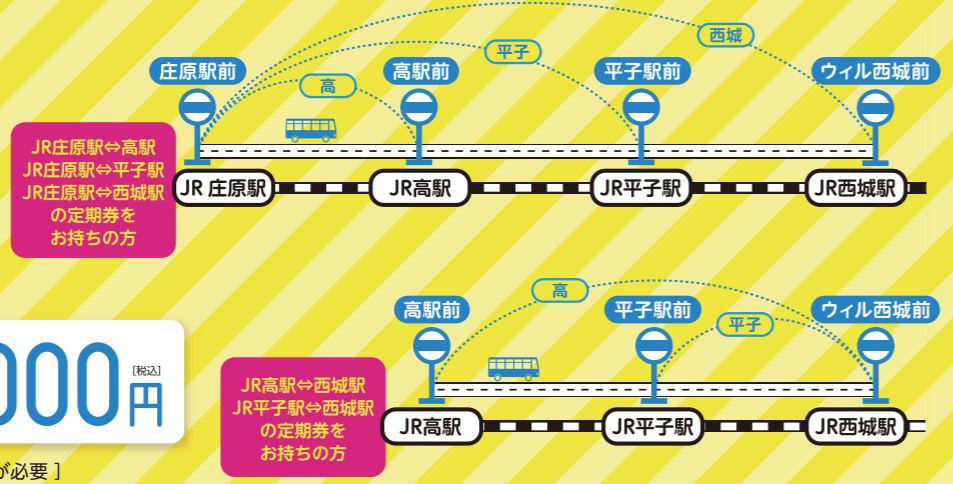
庄原駅前

高

高駅前

平子

平子駅前

西城

ウィル西城前

JR庄原駅⇔高駅
JR庄原駅⇔平子駅
JR庄原駅⇔西城駅
の定期券を
お持ちの方

JR 庄原駅

JR高駅

JR平子駅

JR西城駅

000円
[税込]

が必要 ]

高駅前

高

平子駅前

平子

ウィル西城前

JR高駅⇔西城駅
JR平子駅⇔西城駅
の定期券を
お持ちの方

JR高駅

JR平子駅

JR西城駅